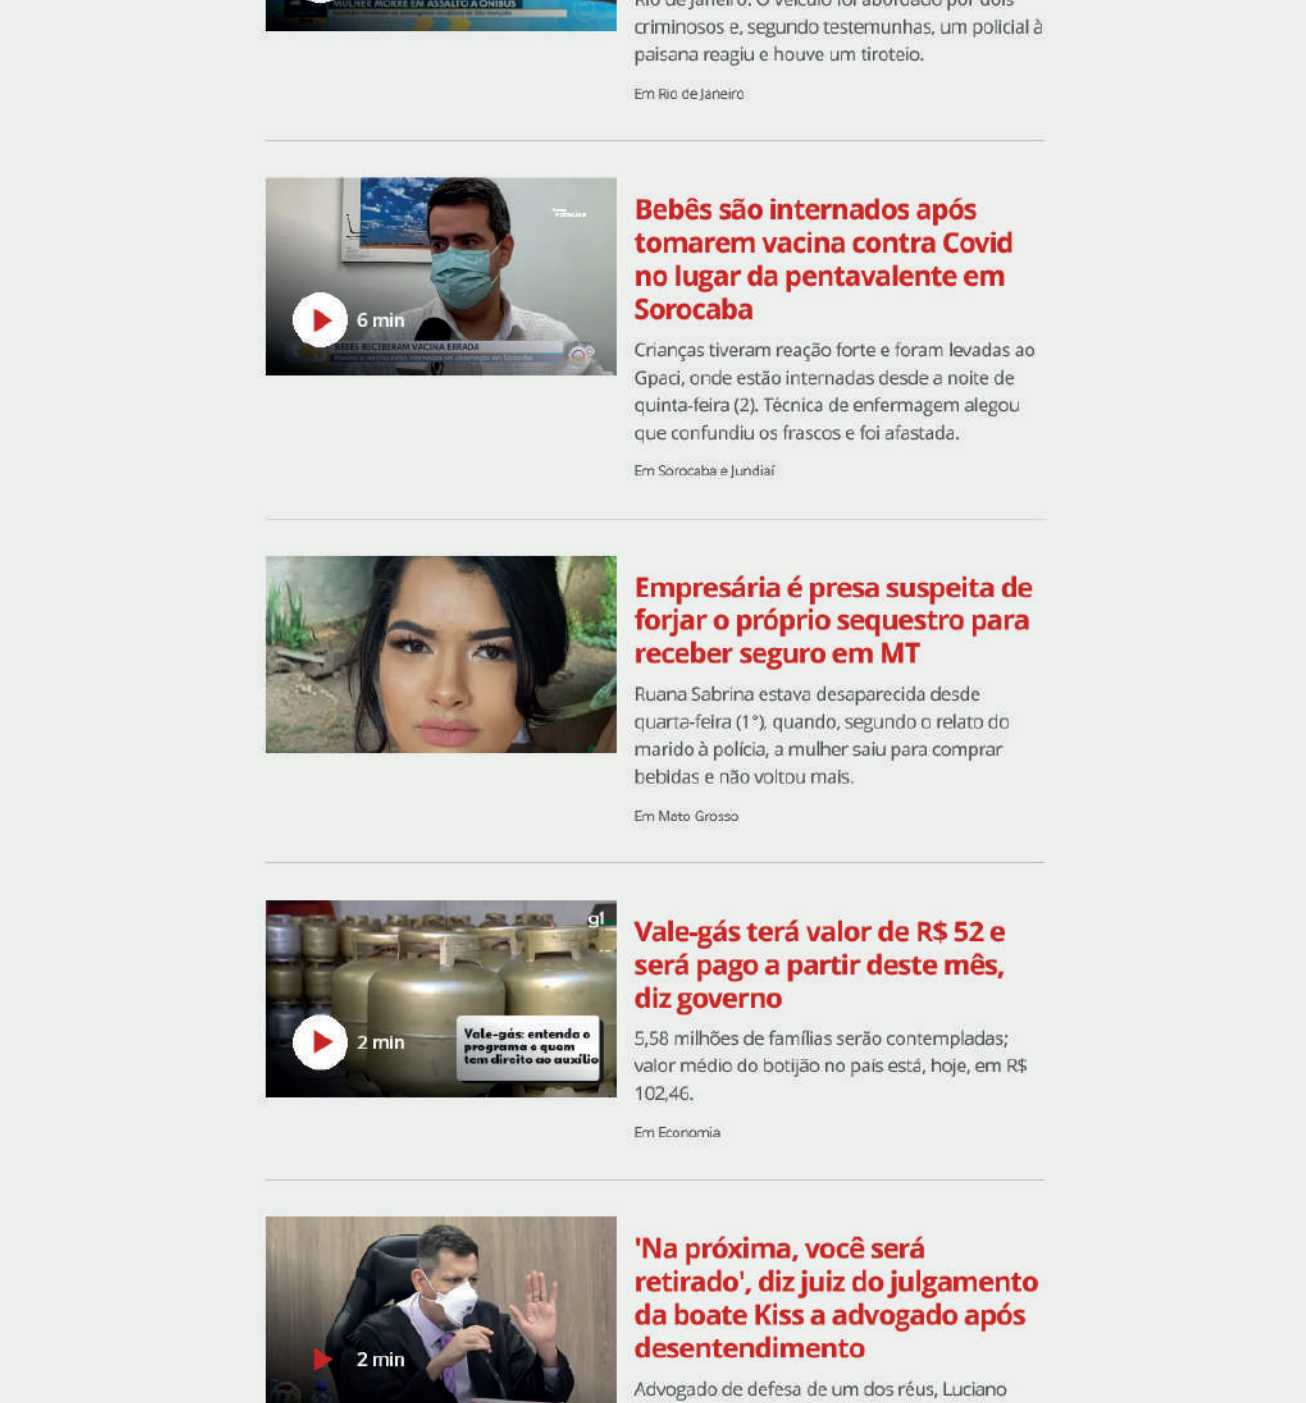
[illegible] criminosos e, segundo testemunhas, um policial à paisana reagiu e houve um tiroteio.

Em Rio de Janeiro

6 min

BEBÊS RECEBERAM VACINA ERRADA

Bebês são internados após tomarem vacina contra Covid no lugar da pentavalente em Sorocaba

Crianças tiveram reação forte e foram levadas ao Gpaci, onde estão internadas desde a noite de quinta-feira (2). Técnica de enfermagem alegou que confundiu os frascos e foi afastada.

Em Sorocaba e Jundiaí

Empresária é presa suspeita de forjar o próprio sequestro para receber seguro em MT

Ruana Sabrina estava desaparecida desde quarta-feira (1°), quando, segundo o relato do marido à polícia, a mulher saiu para comprar bebidas e não voltou mais.

Em Mato Grosso

g1

2 min

Vale-gás: entenda o programa e quem tem direito ao auxílio

Vale-gás terá valor de R$ 52 e será pago a partir deste mês, diz governo

5,58 milhões de famílias serão contempladas; valor médio do botijão no país está, hoje, em R$ 102,46.

Em Economia

2 min

'Na próxima, você será retirado', diz juiz do julgamento da boate Kiss a advogado após desentendimento

Advogado de defesa de um dos réus, Luciano